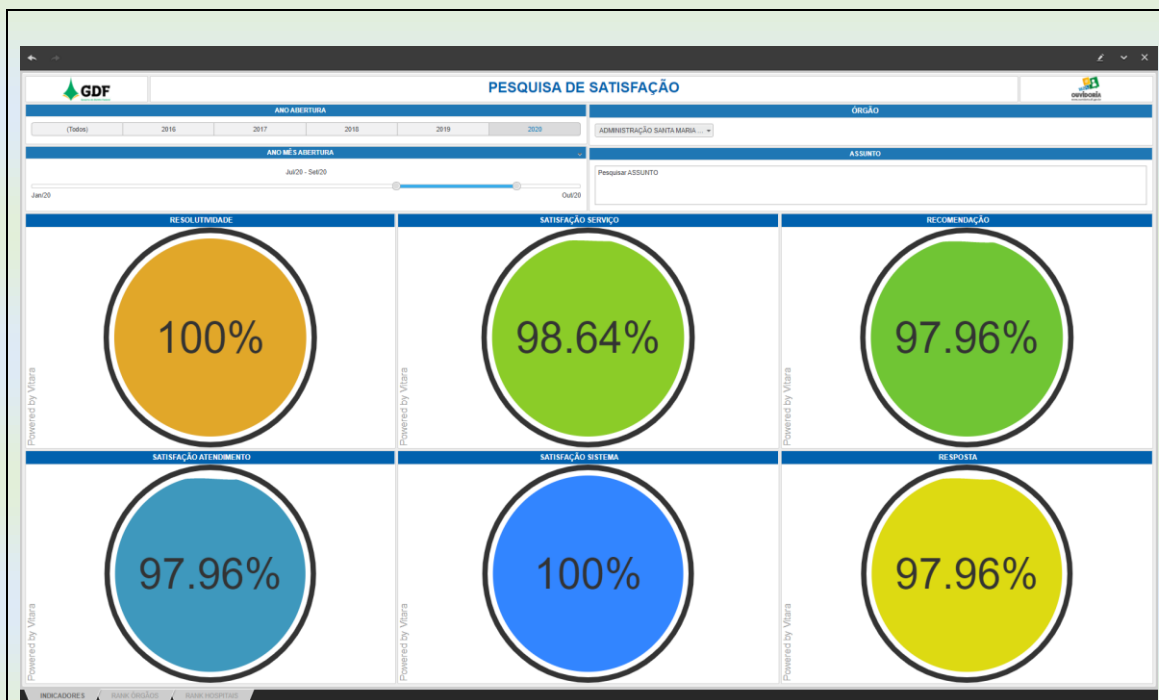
GDF

PESQUISA DE SATISFAÇÃO

OUVIDORIA

ANO ABERTURA

| (Todos) | 2016 | 2017 | 2018 | 2019 | 2020 |
|---|---|---|---|---|---|

ÓRGÃO

ADMINISTRAÇÃO SANTA MARIA ...

ANO MÊS ABERTURA

Jul/20 - Set/20

Jan/20

Out/20

ASSUNTO

Pesquisar ASSUNTO

RESOLUTIVIDADE

100%

Powered by Vitara

SATISFAÇÃO SERVIÇO

98.64%

Powered by Vitara

RECOMENDAÇÃO

97.96%

Powered by Vitara

SATISFAÇÃO ATENDIMENTO

97.96%

Powered by Vitara

SATISFAÇÃO SISTEMA

100%

Powered by Vitara

RESPOSTA

97.96%

Powered by Vitara

INDICADORES

RANK ÓRGÃOS

RANK HOSPITAIS